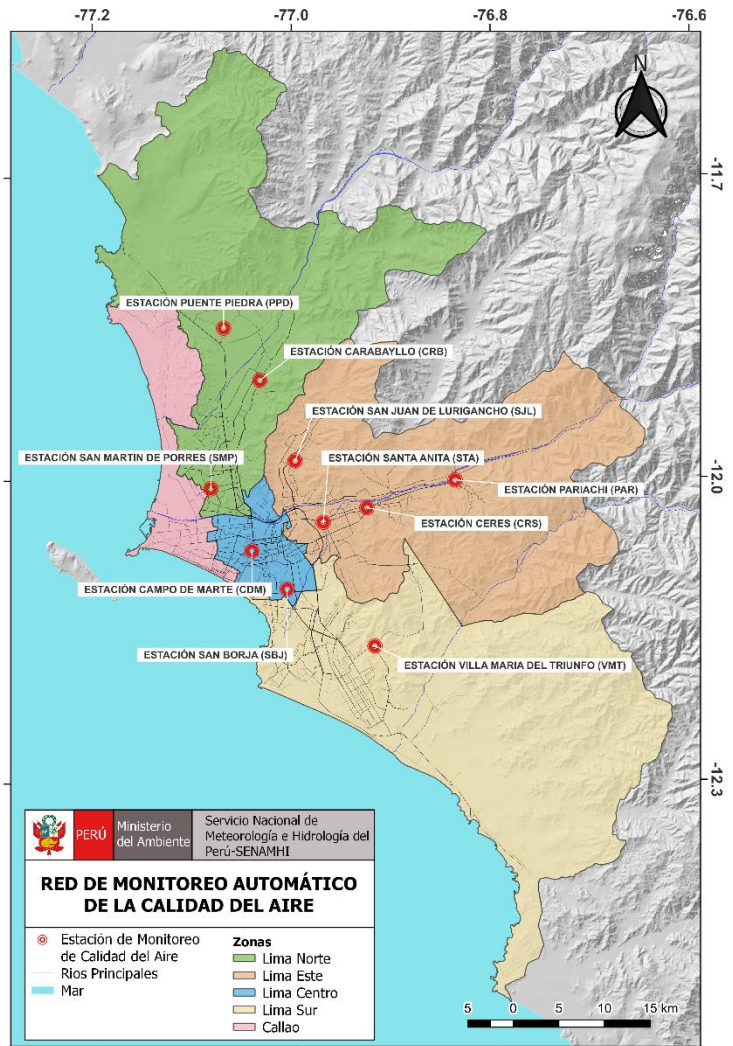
-77.2
-77.0
-76.8
-76.6

N

-11.7
-12.0
-12.3

-11.7
-12.0
-12.3

ESTACIÓN PUENTE PIEDRA (PPD)
ESTACIÓN CARABAYLLO (CRB)
ESTACIÓN SAN JUAN DE LURIGANCHO (SJL)
ESTACIÓN SAN MARTIN DE PORRES (SMP)
ESTACIÓN SANTA ANITA (STA)
ESTACIÓN PARIACHI (PAR)
ESTACIÓN CERES (CRS)
ESTACIÓN CAMPO DE MARTE (CDM)
ESTACIÓN SAN BORJA (SBJ)
ESTACIÓN VILLA MARIA DEL TRIUNFO (VMT)

PERÚ Ministerio del Ambiente
Servicio Nacional de Meteorología e Hidrología del Perú-SENAMHI

RED DE MONITOREO AUTOMÁTICO DE LA CALIDAD DEL AIRE

Estación de Monitoreo de Calidad del Aire
Rios Principales
Mar

Zonas
Lima Norte
Lima Este
Lima Centro
Lima Sur
Callao

5 0 5 10 15 km